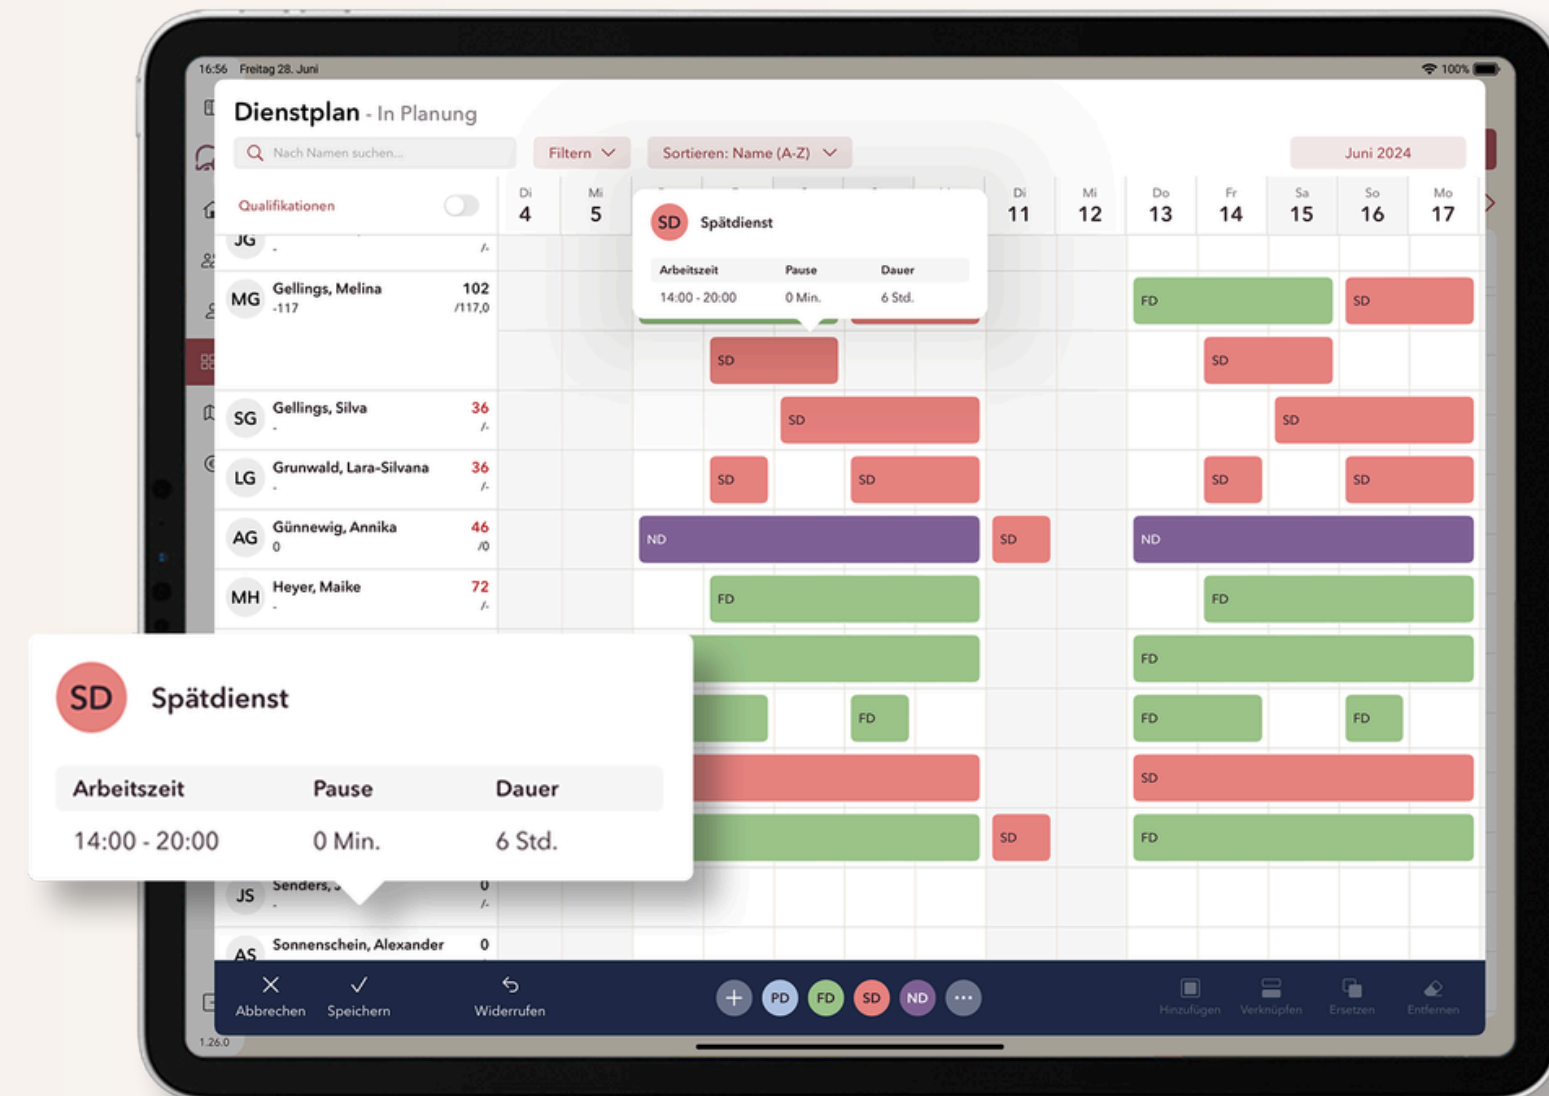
16:56 Freitag 28. Juni

100%

Dienstplan - In Planung

Nach Namen suchen...

Filtern

Sortieren: Name (A-Z)

Juni 2024

Qualifikationen

| Di 4 | Mi 5 | | | | | | Di 11 | Mi 12 | Do 13 | Fr 14 | Sa 15 | So 16 | Mo 17 |
|---|---|---|---|---|---|---|---|---|---|---|---|---|---|

SD Spätdienst

| Arbeitszeit | Pause | Dauer |
|---|---|---|
| 14:00 - 20:00 | 0 Min. | 6 Std. |

JG - /-

MG Gellings, Melina -117 102 /117,0

FD SD SD SD

SG Gellings, Silva - 36 /-

SD SD

LG Grunwald, Lara-Silvana - 36 /-

SD SD SD SD

AG Günnewig, Annika 0 46 /0

ND SD ND

MH Heyer, Maike - 72 /-

FD FD

FD FD FD FD FD SD SD FD

SD Spätdienst

| Arbeitszeit | Pause | Dauer |
|---|---|---|
| 14:00 - 20:00 | 0 Min. | 6 Std. |

JS Senders, J 0 /-

AS Sonnenschein, Alexander 0

Abbrechen Speichern Widerrufen

PD FD SD ND

Hinzufügen Verknüpfen Ersetzen Entfernen

1.26.0